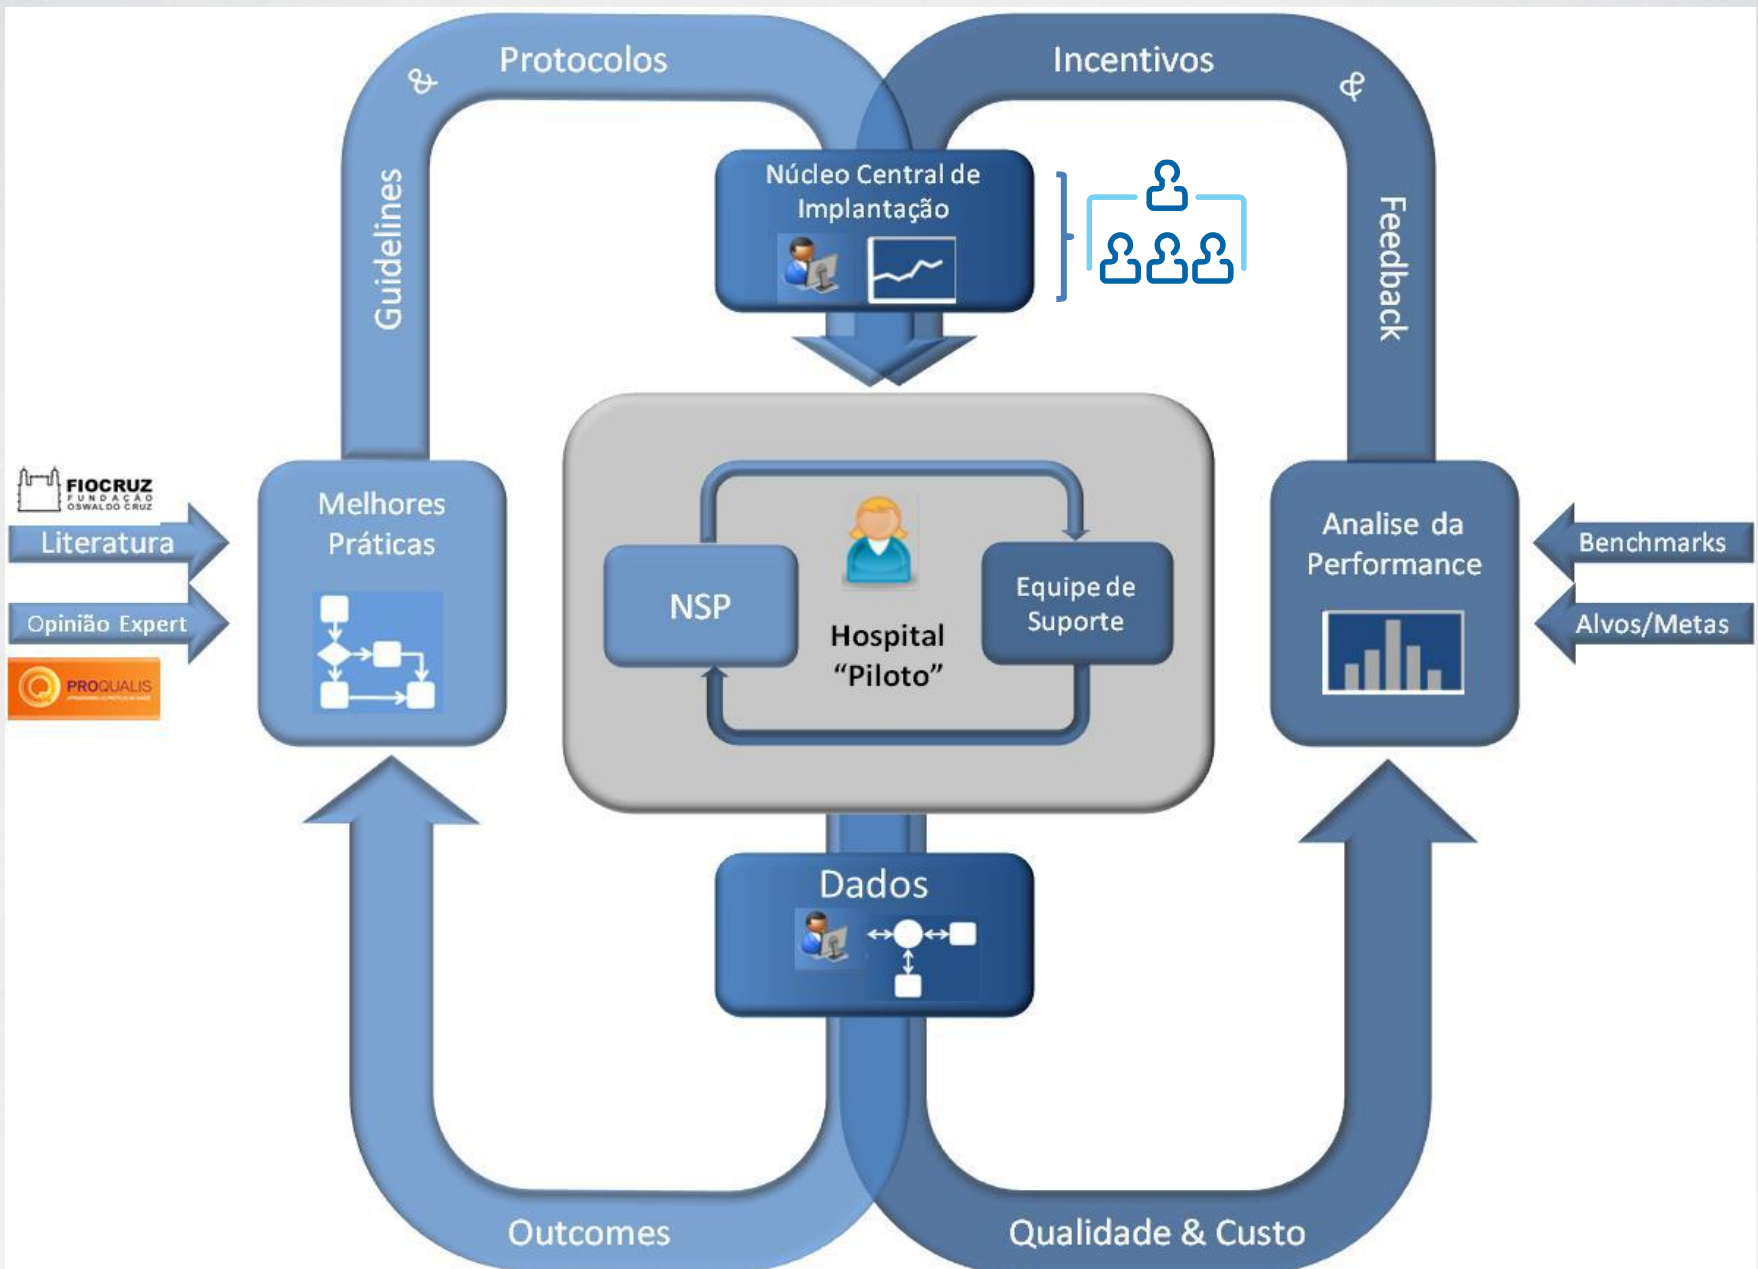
Protocolos
&
Guidelines
Incentivos
&
Feedback
Núcleo Central de Implantação
FIOCRUZ
FUNDAÇÃO OSWALDO CRUZ
Literatura
Opinião Expert
PROQUALIS
Melhores Práticas
NSP
Hospital "Piloto"
Equipe de Suporte
Analise da Performance
Benchmarks
Alvos/Metas
Dados
Outcomes
Qualidade & Custo